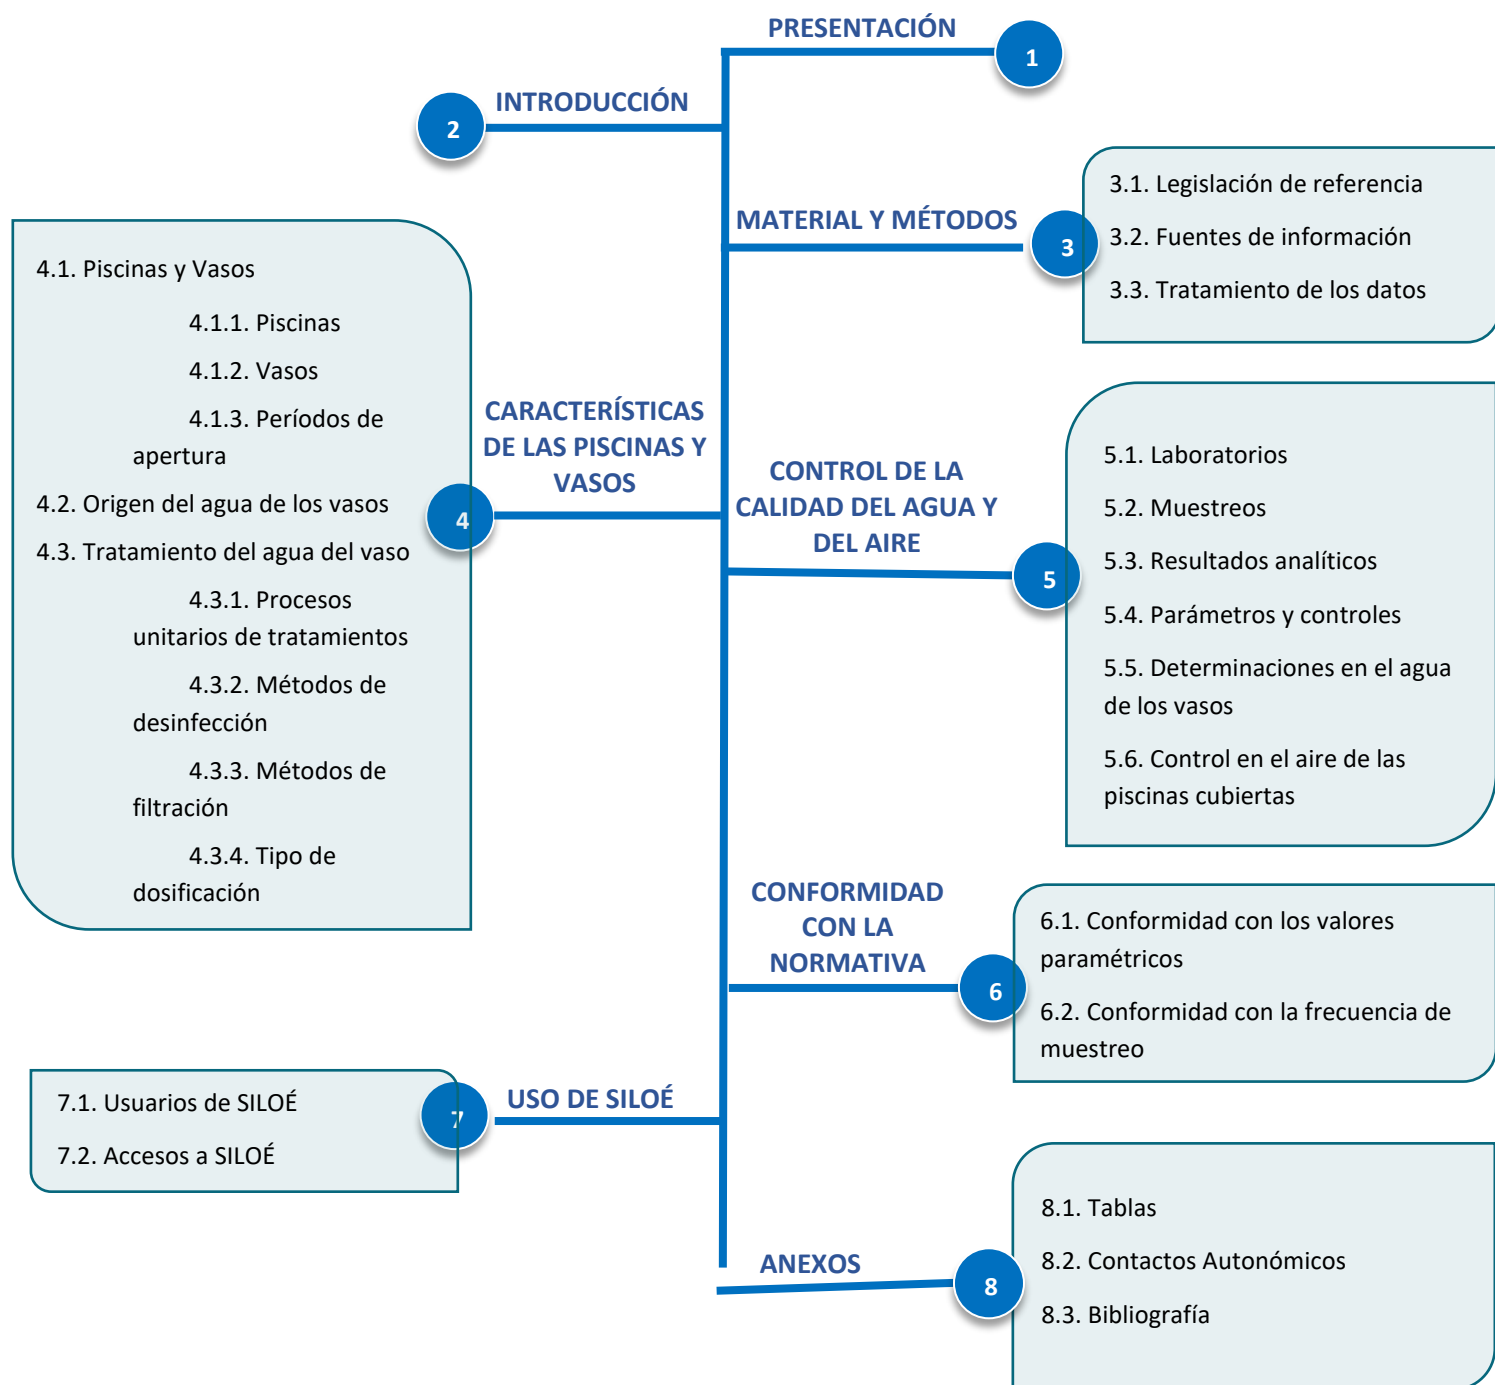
PRESENTACIÓN 1

2 INTRODUCCIÓN

MATERIAL Y MÉTODOS 3

3.1. Legislación de referencia
3.2. Fuentes de información
3.3. Tratamiento de los datos

CARACTERÍSTICAS DE LAS PISCINAS Y VASOS 4

4.1. Piscinas y Vasos
4.1.1. Piscinas
4.1.2. Vasos
4.1.3. Períodos de apertura
4.2. Origen del agua de los vasos
4.3. Tratamiento del agua del vaso
4.3.1. Procesos unitarios de tratamientos
4.3.2. Métodos de desinfección
4.3.3. Métodos de filtración
4.3.4. Tipo de dosificación

CONTROL DE LA CALIDAD DEL AGUA Y DEL AIRE 5

5.1. Laboratorios
5.2. Muestreos
5.3. Resultados analíticos
5.4. Parámetros y controles
5.5. Determinaciones en el agua de los vasos
5.6. Control en el aire de las piscinas cubiertas

CONFORMIDAD CON LA NORMATIVA 6

6.1. Conformidad con los valores paramétricos
6.2. Conformidad con la frecuencia de muestreo

7 USO DE SILOÉ

7.1. Usuarios de SILOÉ
7.2. Accesos a SILOÉ

ANEXOS 8

8.1. Tablas
8.2. Contactos Autonómicos
8.3. Bibliografía